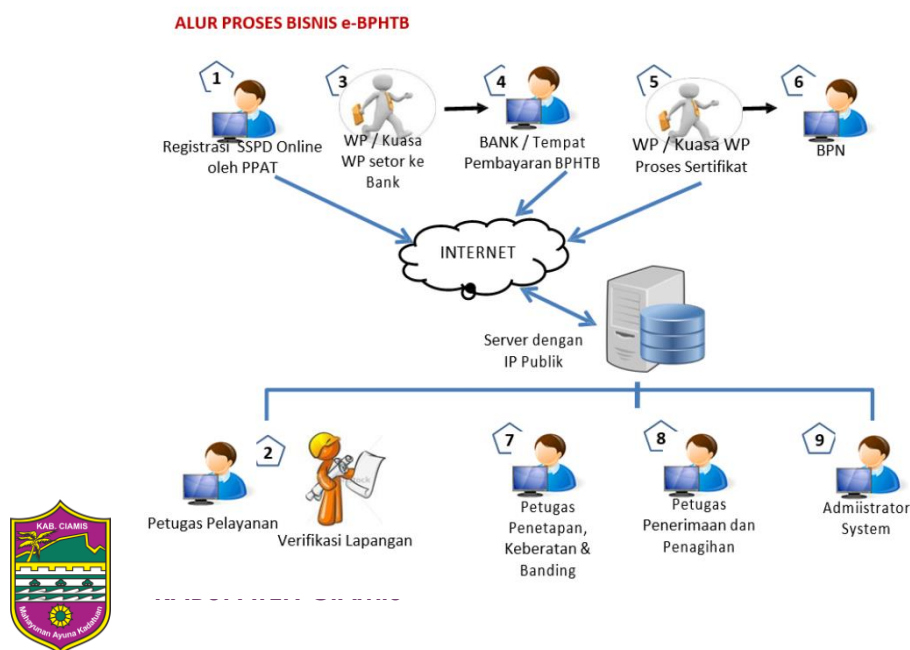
ALUR PROSES BISNIS e-BPHTB

1
Registrasi SSPD Online oleh PPAT

3
WP / Kuasa WP setor ke Bank

4
BANK / Tempat Pembayaran BPHTB

5
WP / Kuasa WP Proses Sertifikat

6
BPN

INTERNET

Server dengan IP Publik

2
Petugas Pelayanan

Verifikasi Lapangan

7
Petugas Penetapan, Keberatan & Banding

8
Petugas Penerimaan dan Penagihan

9
Admiistrator System

KAB. CIAMIS
Mahayunan Ayuna Kadaluan

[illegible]